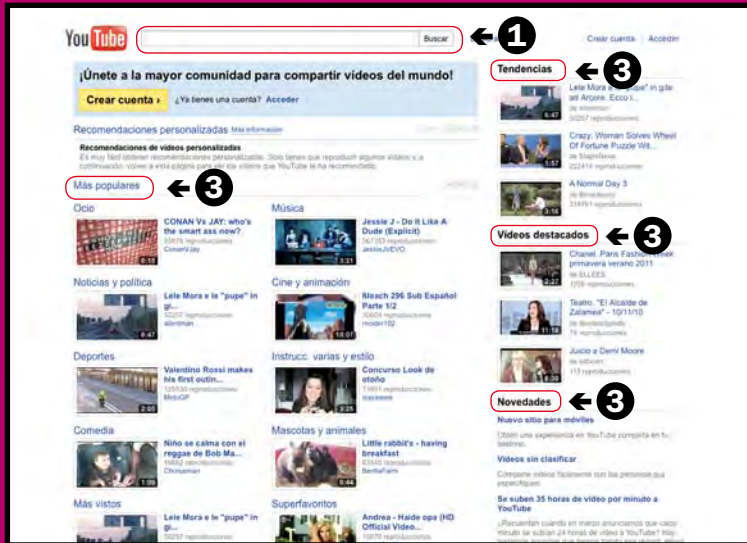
YouTube

Buscar

1

Crear cuenta | Acceder

¡Únete a la mayor comunidad para compartir vídeos del mundo!

Crear cuenta › ¿Ya tienes una cuenta? Acceder

Recomendaciones personalizadas Más información

Recomendaciones de vídeos personalizadas
Es muy fácil obtener recomendaciones personalizadas. Solo tienes que reproducir algunos vídeos y, a continuación, volver a esta página para ver los vídeos que YouTube te recomiende.

Más populares

3

Ocio

CONAN Vs JAY: who's the smart ass now?
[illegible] reproducciones
ConanVJay

Música

Jessie J - Do It Like A Dude (Explicit)
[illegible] reproducciones
JessieJVEVO

Noticias y política

Lele Mora e la "pupe" in gi...
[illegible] reproducciones
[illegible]

Cine y animación

Bleach 296 Sub Español Parte 1/2
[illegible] reproducciones
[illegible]

Deportes

Valentino Rossi makes his first outin...
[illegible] reproducciones
MotoGP

Instrucc. varias y estilo

Concurso Look de otoño
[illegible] reproducciones
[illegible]

Comedia

Niño se calma con el reggae de Bob Ma...
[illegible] reproducciones
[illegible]

Mascotas y animales

Little rabbit's - having breakfast
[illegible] reproducciones
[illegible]

Más vistos

Lele Mora e le "pupe" in gi...
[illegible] reproducciones

Superfavoritos

Andrea - Haide opa (HD Official Video...
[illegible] reproducciones

Tendencias

3

Lele Mora e le "pupe" in gita all'Arcore. Ecco i...
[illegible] reproducciones

Crazy: Woman Solves Wheel Of Fortune Puzzle Wit...
de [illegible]
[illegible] reproducciones

A Normal Day 3
de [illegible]
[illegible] reproducciones

Vídeos destacados

3

Chanel. Paris Fashion Week primavera verano 2011
de ELLEES
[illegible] reproducciones

Teatro. "El Alcalde de Zalamea" - 10/11/10
de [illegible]
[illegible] reproducciones

Jucio a Demi Moore
de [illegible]
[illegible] reproducciones

Novedades

3

Nuevo sitio para móviles
Obtén una experiencia en YouTube completa en tu teléfono.

Vídeos sin clasificar
Comparte vídeos fácilmente con las personas que especifiques.

Se suben 35 horas de vídeo por minuto a YouTube
¿Recuerdas cuando en marzo anunciamos que cada minuto se subían 24 horas de vídeo a YouTube? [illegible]